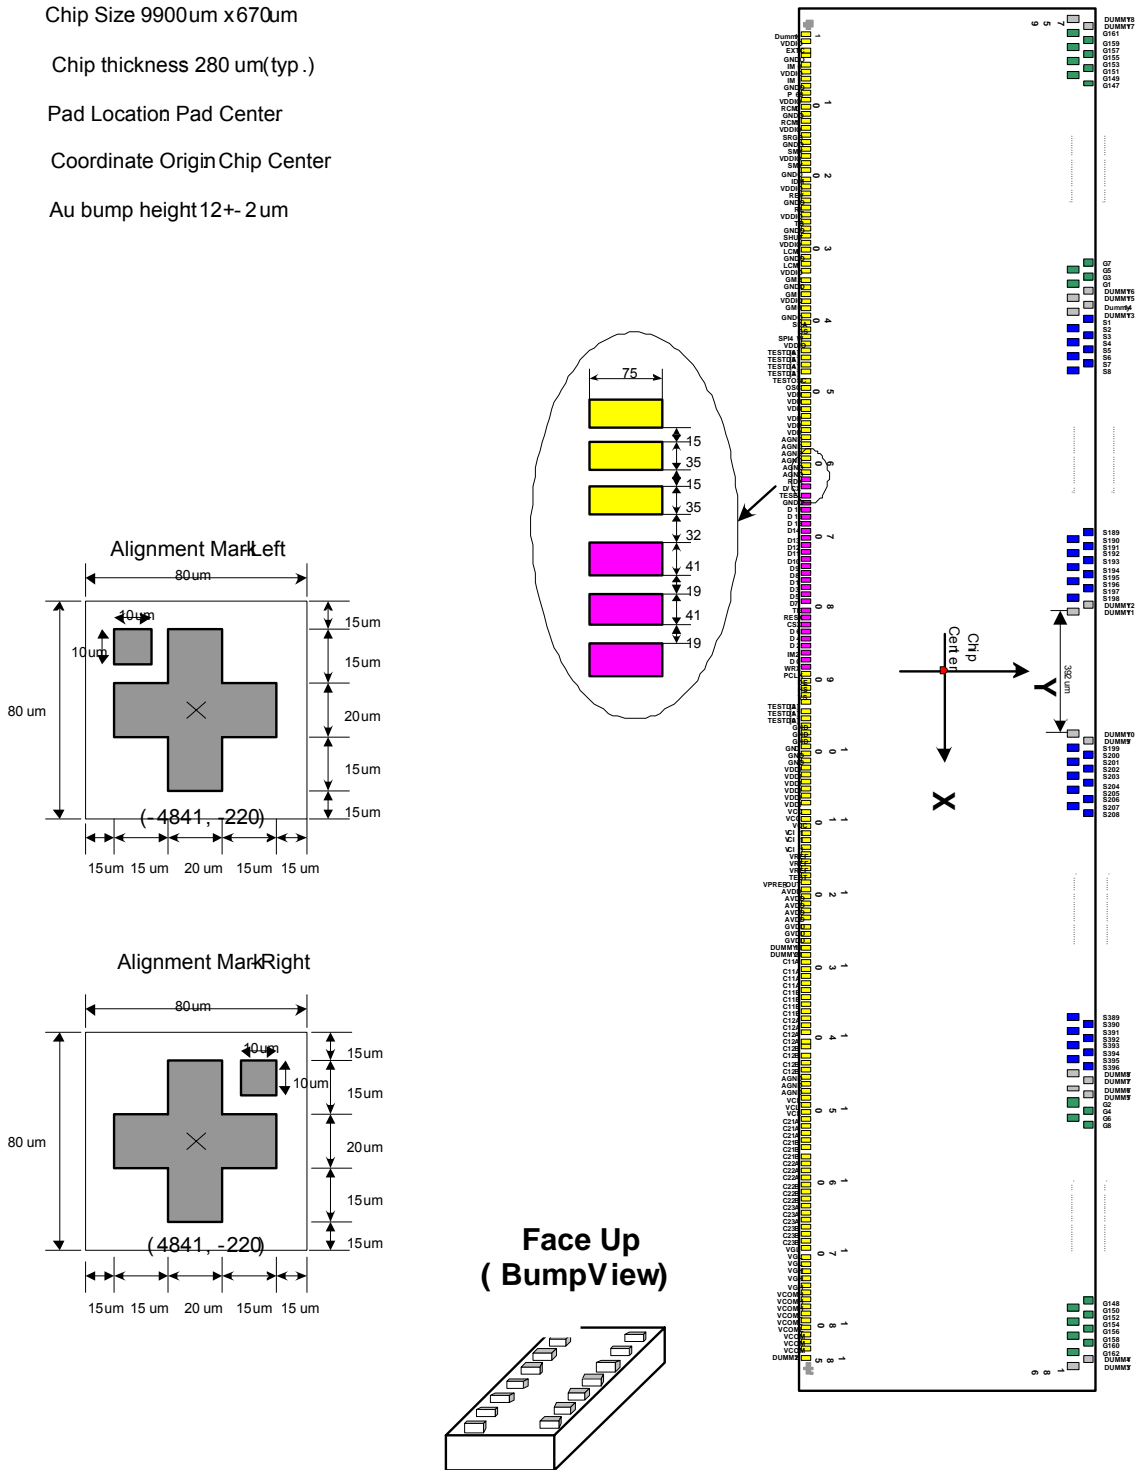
Chip Size 9900um x670um

Chip thickness 280 um(typ.)

Pad Location: Pad Center

Coordinate Origin: Chip Center

Au bump height 12+-2um

Alignment Mark-Left

80um

10um

10um

80 um

15um

15um

20um

15um

15um

(-4841, -220)

15um 15 um 20 um 15um 15 um

Alignment Mark-Right

80um

10um

10um

80 um

15um

15um

20um

15um

15um

(4841, -220)

15um 15 um 20 um 15um 15 um

75

15

35

15

35

32

41

19

41

19

Face Up
(BumpView)

Chip Center

Y

392 um

X

DUMMY8
DUMMY7
G161
G159
G157
G155
G153
G151
G149
G147

G7
G5
G3
G1
DUMMY6
DUMMY5
DUMMY4
DUMMY3
S1
S2
S3
S4
S5
S6
S7
S8

S189
S190
S191
S192
S193
S194
S195
S196
S197
S198
DUMMY2
DUMMY1

DUMMY0
DUMMY9
S199
S200
S201
S202
S203
S204
S205
S206
S207
S208

S389
S390
S391
S392
S393
S394
S395
S396
DUMMY8
DUMMY7
DUMMY6
DUMMY5
G2
G4
G6
G8

G148
G150
G152
G154
G156
G158
G160
G162
DUMMY4
DUMMY3

Dummy
VDDI
EXT
GND
IM
VDDI
IM
GND
P
VDDI
RCM
GND
RCM
VDDI
SRGB
GND
SM
VDDI
SM
GND
ID
VDDI
RB
GND
R
VDDI
T
GND
SHU
VDDI
LCM
GND
LCM
VDDI
GM
GND
GM
VDDI
GM
GND
SDA
SPI4
VDD
TESTO
TESTO
TESTO
TESTO
TESTO
OSC
VDD
VDD
VDD
VDD
VDD
AGN
AGN
AGN
AGN
AGN
AGN
RD
DC
TESB
GND
D
D
D
D
D
D13
D12
D11
D10
D9
D8
D7
D3
D5
D7
TE
RES
CS
D
D
D
IM2
D
WR
PCL
TESTO
TESTO
TESTO
GND
GND
GND
GND
GND
GND
VDD
VDD
VDD
VDD
VDD
VDD
VCI
VCI
VCI
VCI
VCI
VCI
VREF
VREF
VREF
TEST
VPREFOUT
AVD
AVD
AVD
AVD
AVD
GVD
GVD
GVD
DUMMY
DUMMY
C11A
C11A
C11A
C11A
C11B
C11B
C11B
C11B
C12A
C12A
C12A
C12A
C12B
C12B
C12B
C12B
AGN
AGN
AGN
VCL
VCL
VCL
C21A
C21A
C21A
C21B
C21B
C21B
C22A
C22A
C22A
C22B
C22B
C22B
C23A
C23A
C23A
C23B
C23B
C23B
VGL
VGL
VGH
VGH
VGH
VGH
VCOM
VCOM
VCOM
VCOM
VCOM
VCOM
VCOM
VCOM
VCOM
DUMMY